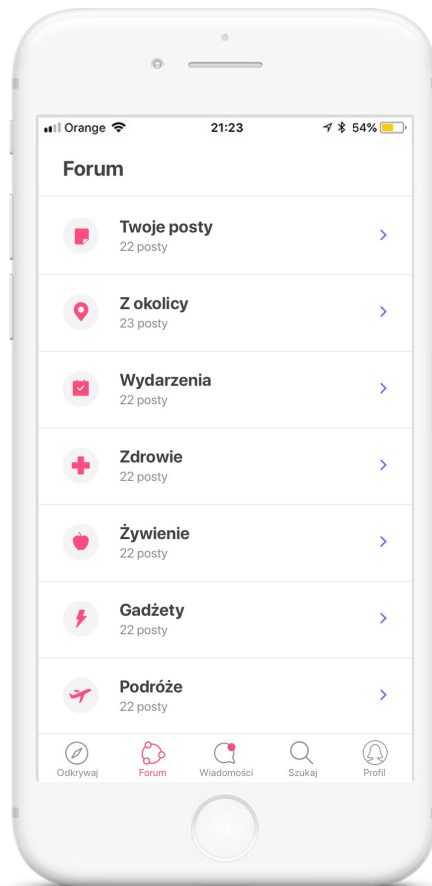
Orange 21:23 54%

Forum

Twoje posty
22 posty

Z okolicy
23 posty

Wydarzenia
22 posty

Zdrowie
22 posty

Żywienie
22 posty

Gadżety
22 posty

Podróże
22 posty

Odkrywaj Forum Wiadomości Szukaj Profil